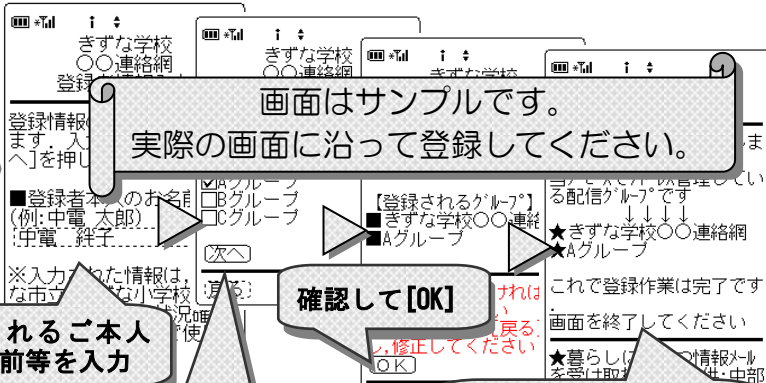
きずな学校
○○連絡網
登録

登録情報
ます。入
へ]を押し

■登録者本人のお名前
(例:中電 太郎)
中電 絆子

※入力された情報は、
な市立きずな小学校

れるご本人
前等を入力

きずな学校
○○連絡網

☑Aグループ
□Bグループ
□Cグループ

次へ

戻る

きずな学校

【登録されるｸﾞﾙｰﾌﾟ】
■きずな学校○○連絡
■Aグループ

すれば
戻る
し,修正してください

OK

確認して[OK]

画面はサンプルです。
実際の画面に沿って登録してください。

る配信ｸﾞﾙｰﾌﾟです
★きずな学校○○連絡網
★Aグループ

これで登録作業は完了です

画面を終了してください

★暮らし
情報ﾒｰﾙ
中部